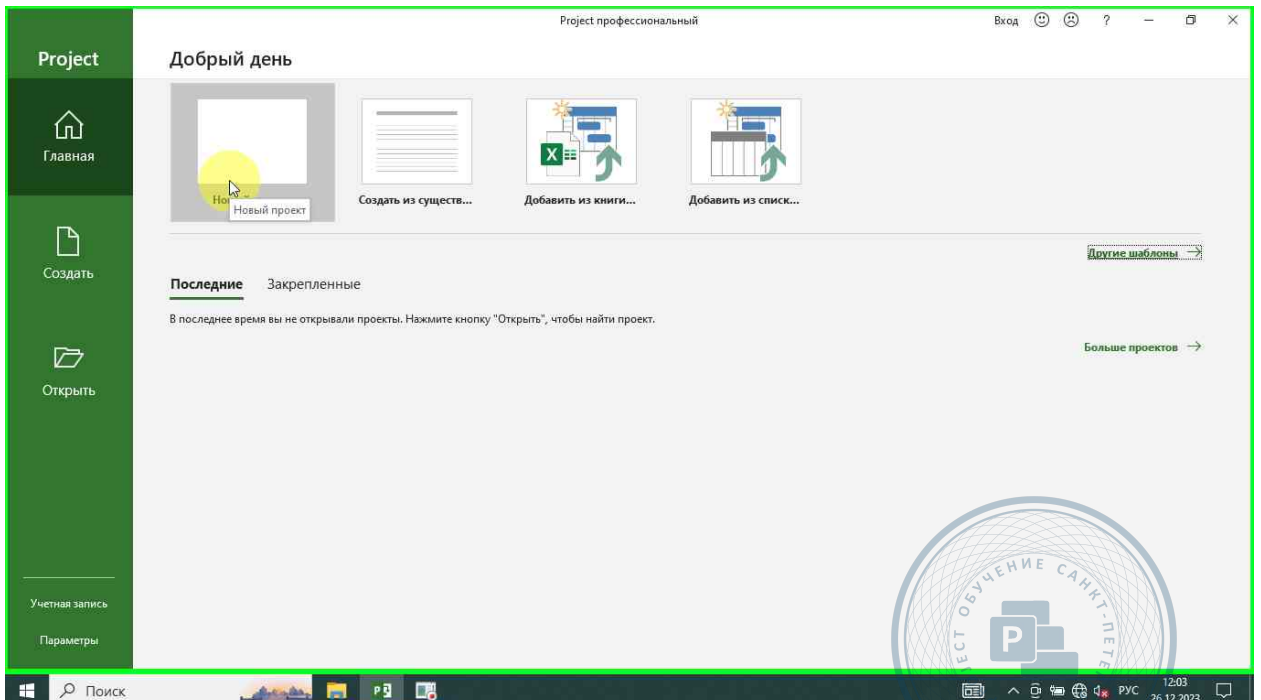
Project профессиональный

Вход ? — ✕

Project

Главная

Создать

Открыть

Учетная запись

Параметры

Добрый день

Нов

Новый проект

Создать из существ...

Добавить из книги...

Добавить из списк...

Другие шаблоны →

Последние Закрепленные

В последнее время вы не открывали проекты. Нажмите кнопку "Открыть", чтобы найти проект.

Больше проектов →

Поиск

РУС 12:03 26.12.2023

ОБУЧЕНИЕ САНКТ-ПЕТЕ

P